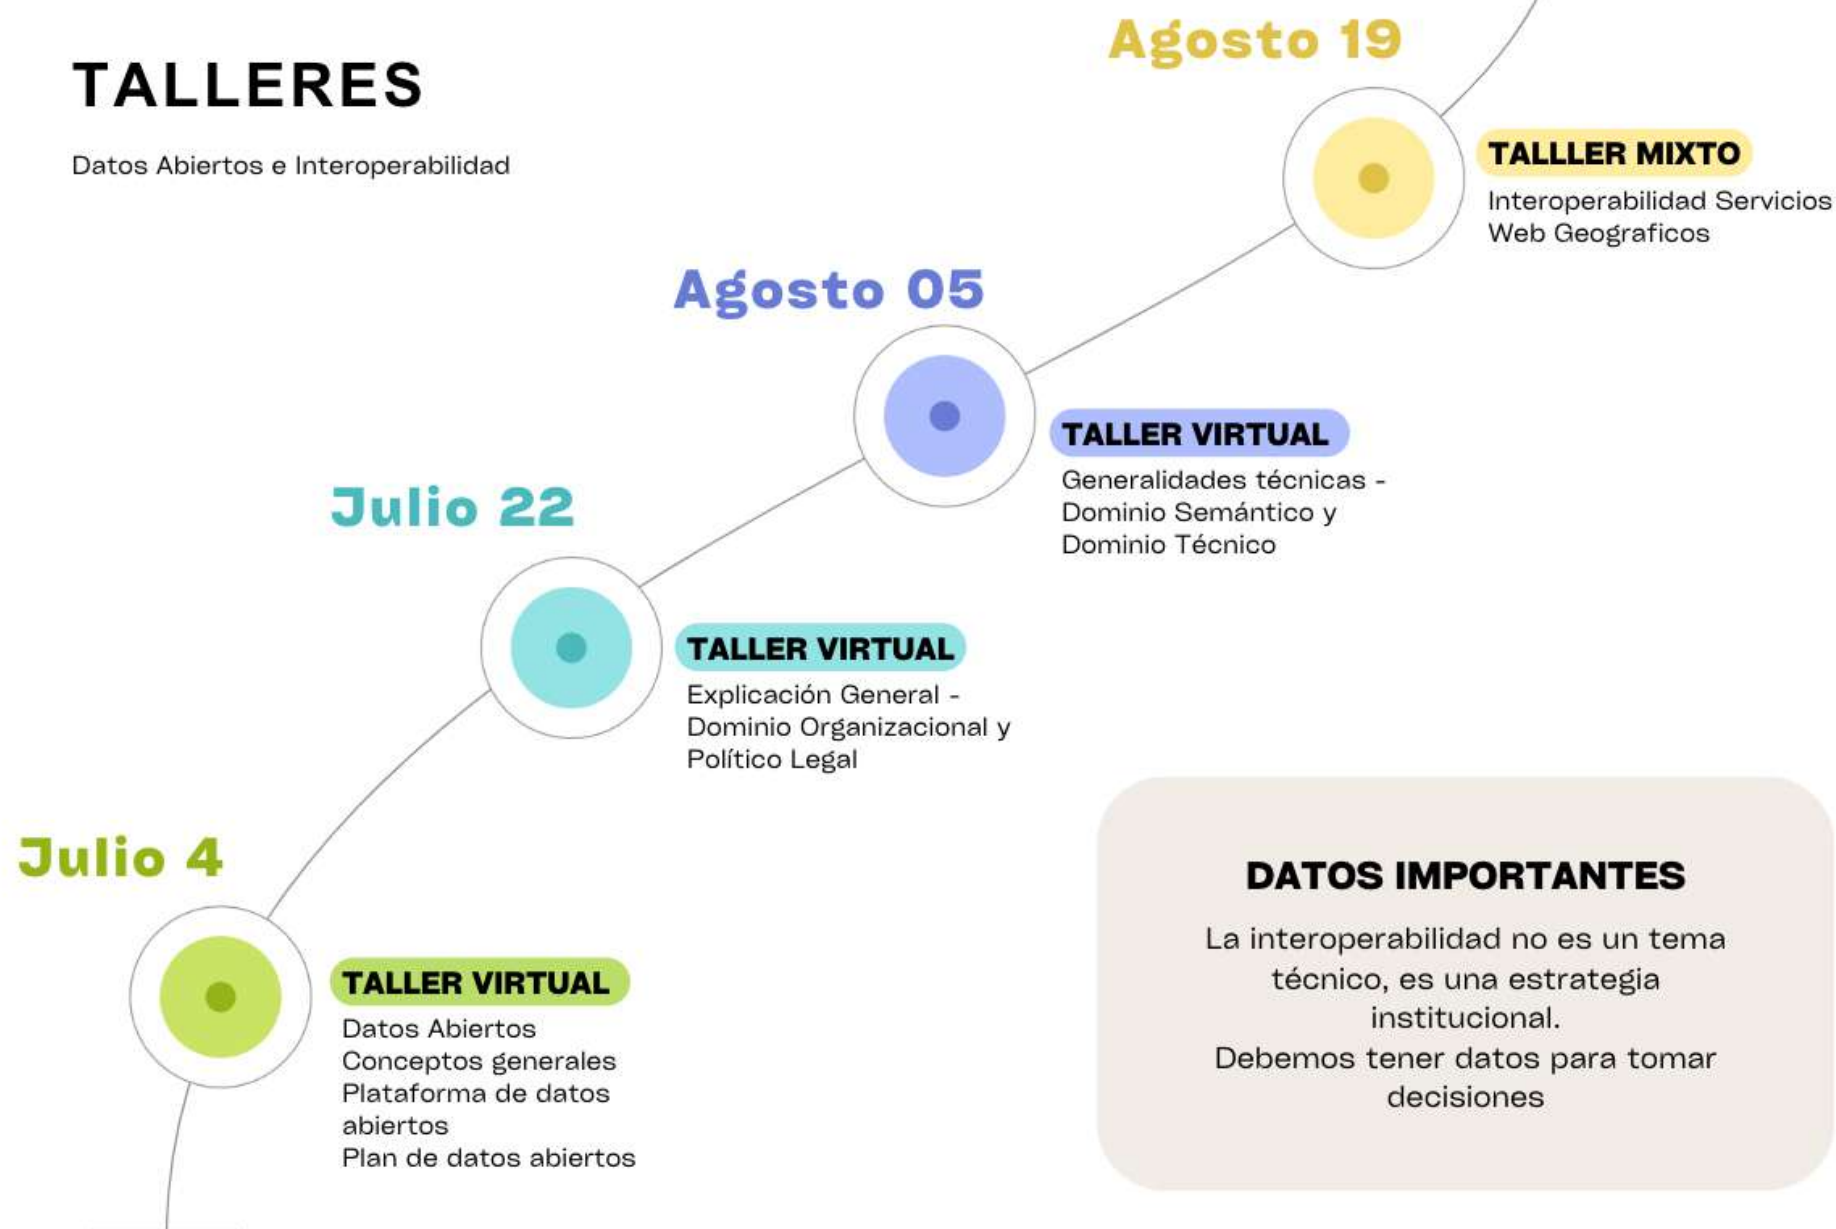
TALLERES

Datos Abiertos e Interoperabilidad

Agosto 19

TALLLER MIXTO

Interoperabilidad Servicios Web Geograficos

Agosto 05

TALLER VIRTUAL

Generalidades técnicas - Dominio Semántico y Dominio Técnico

Julio 22

TALLER VIRTUAL

Explicación General - Dominio Organizacional y Político Legal

Julio 4

TALLER VIRTUAL

Datos Abiertos
Conceptos generales
Plataforma de datos abiertos
Plan de datos abiertos

DATOS IMPORTANTES

La interoperabilidad no es un tema técnico, es una estrategia institucional.
Debemos tener datos para tomar decisiones